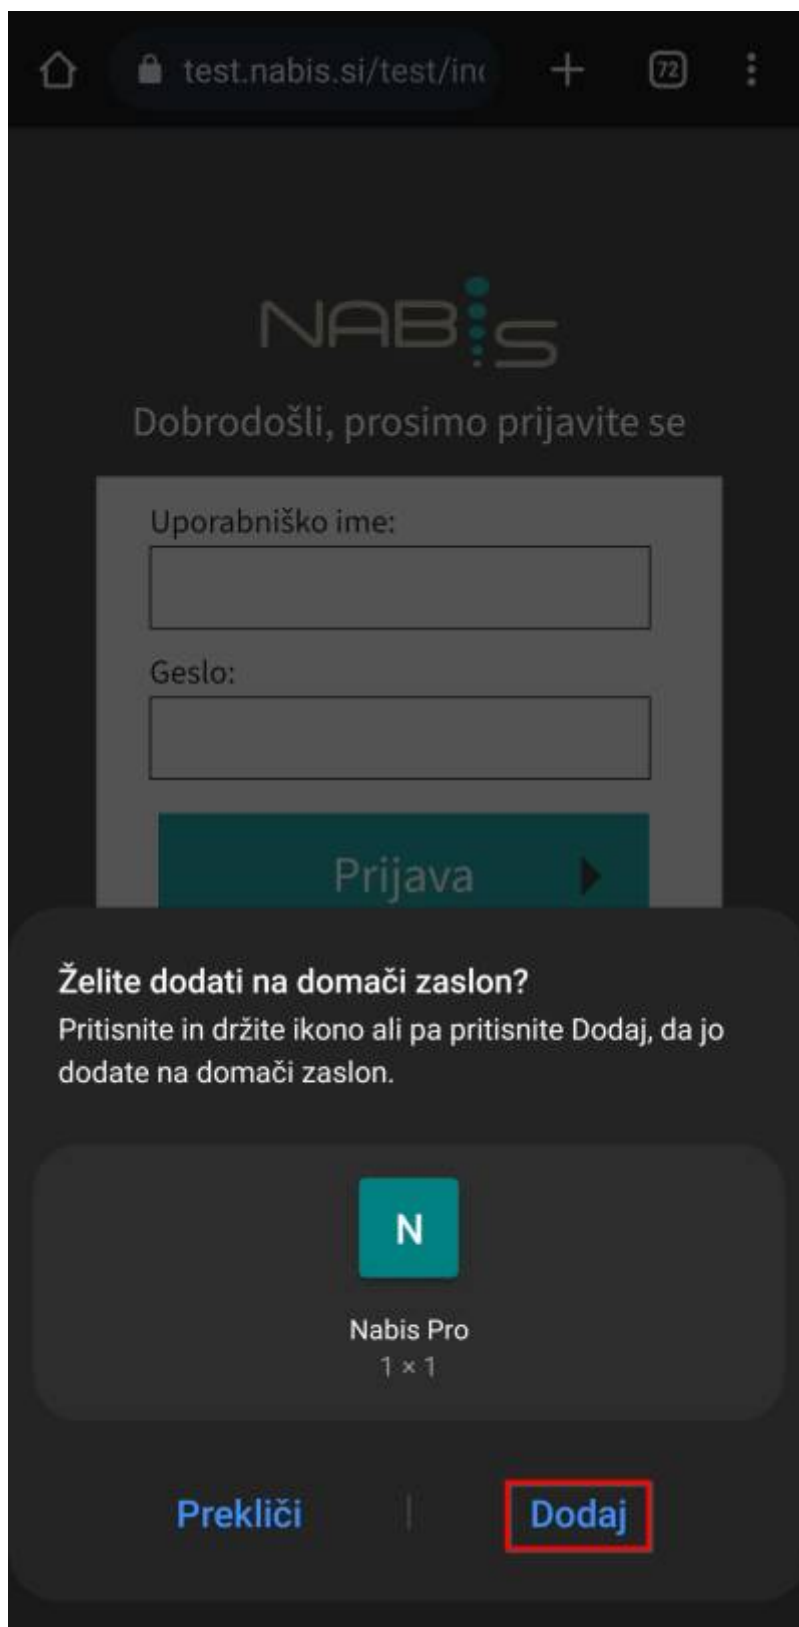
test.nabis.si/test/in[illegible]

72

NABIS

Dobrodošli, prosimo prijavite se

Uporabniško ime:

Geslo:

Prijava

Želite dodati na domači zaslon?

Pritisnite in držite ikono ali pa pritisnite Dodaj, da jo dodate na domači zaslon.

N

Nabis Pro
1 × 1

Prekliči

Dodaj